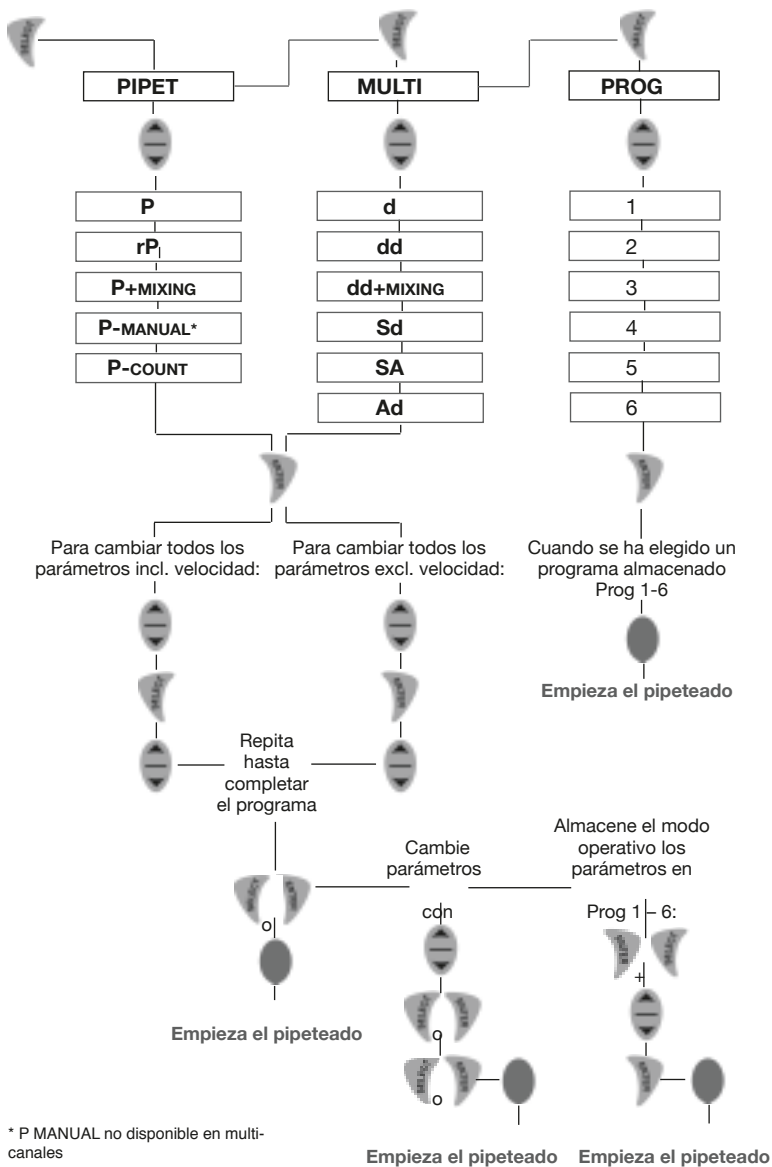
PIPET

MULTI

PROG

P

rP

P+MIXING

P-MANUAL*

P-COUNT

d

dd

dd+MIXING

Sd

SA

Ad

1

2

3

4

5

6

Para cambiar todos los parámetros incl. velocidad:

Para cambiar todos los parámetros excl. velocidad:

Cuando se ha elegido un programa almacenado Prog 1-6

Empieza el pipeteado

Repita hasta completar el programa

Cambie parámetros

Almacene el modo operativo los parámetros en

o

Empieza el pipeteado

con

o

o

Prog 1 – 6:

+

* P MANUAL no disponible en multicanales

Empieza el pipeteado

Empieza el pipeteado